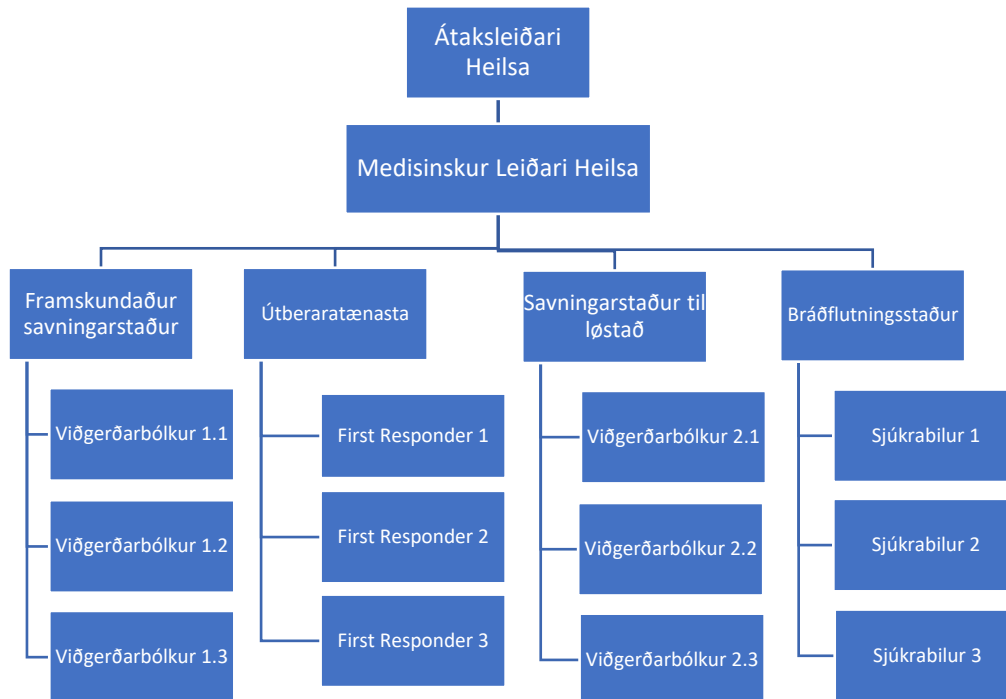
Átaksleiðari Heilsa

Medisinskur Leiðari Heilsa

Framskundaður savningarstaður

Viðgerðarbólkur 1.1

Viðgerðarbólkur 1.2

Viðgerðarbólkur 1.3

Útberaratænasta

First Responder 1

First Responder 2

First Responder 3

Savningarstaður til løstað

Viðgerðarbólkur 2.1

Viðgerðarbólkur 2.2

Viðgerðarbólkur 2.3

Bráðflutningsstaður

Sjúkrabilur 1

Sjúkrabilur 2

Sjúkrabilur 3